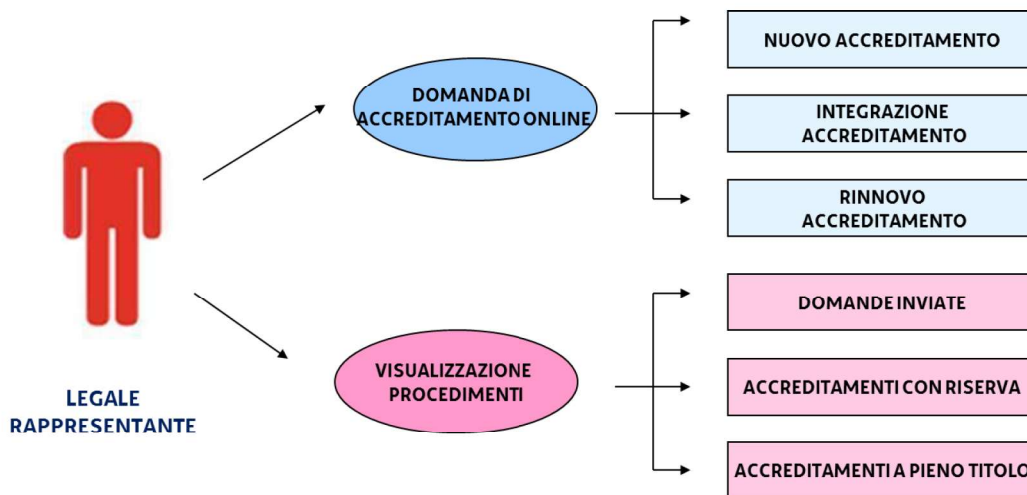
LEGALE RAPPRESENTANTE

DOMANDA DI ACCREDITAMENTO ONLINE

NUOVO ACCREDITAMENTO

INTEGRAZIONE ACCREDITAMENTO

RINNOVO ACCREDITAMENTO

VISUALIZZAZIONE PROCEDIMENTI

DOMANDE INVIATE

ACCREDITAMENTI CON RISERVA

ACCREDITAMENTI A PIENO TITOLO